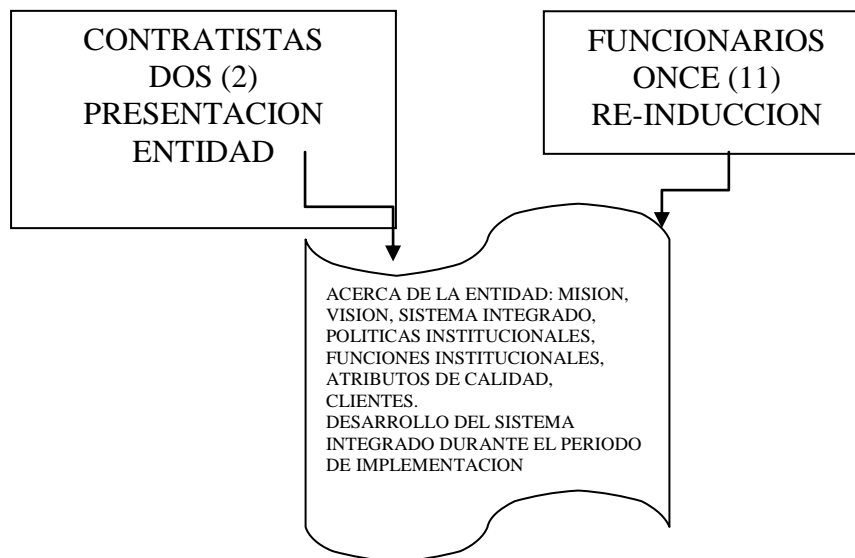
CONTRATISTAS
DOS (2)
PRESENTACION
ENTIDAD

FUNCIONARIOS
ONCE (11)
RE-INDUCCION

ACERCA DE LA ENTIDAD: MISION, VISION, SISTEMA INTEGRADO, POLITICAS INSTITUCIONALES, FUNCIONES INSTITUCIONALES, ATRIBUTOS DE CALIDAD, CLIENTES.
DESARROLLO DEL SISTEMA INTEGRADO DURANTE EL PERIODO DE IMPLEMENTACION